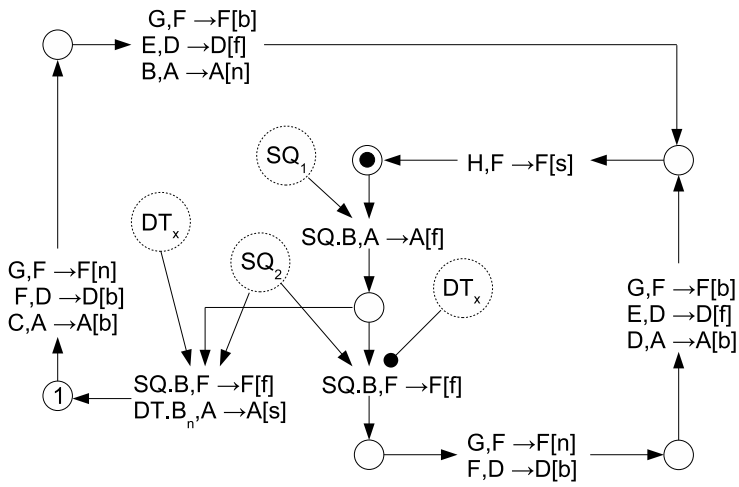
G,F $\rightarrow$F[b]
E,D $\rightarrow$D[f]
B,A $\rightarrow$A[n]

SQ$_1$

H,F $\rightarrow$F[s]

DT$_x$

SQ.B,A $\rightarrow$A[f]

SQ$_2$

G,F $\rightarrow$F[n]
F,D $\rightarrow$D[b]
C,A $\rightarrow$A[b]

DT$_x$

G,F $\rightarrow$F[b]
E,D $\rightarrow$D[f]
D,A $\rightarrow$A[b]

1

SQ.B,F $\rightarrow$F[f]
DT.B$_n$,A $\rightarrow$A[s]

SQ.B,F $\rightarrow$F[f]

G,F $\rightarrow$F[n]
F,D $\rightarrow$D[b]